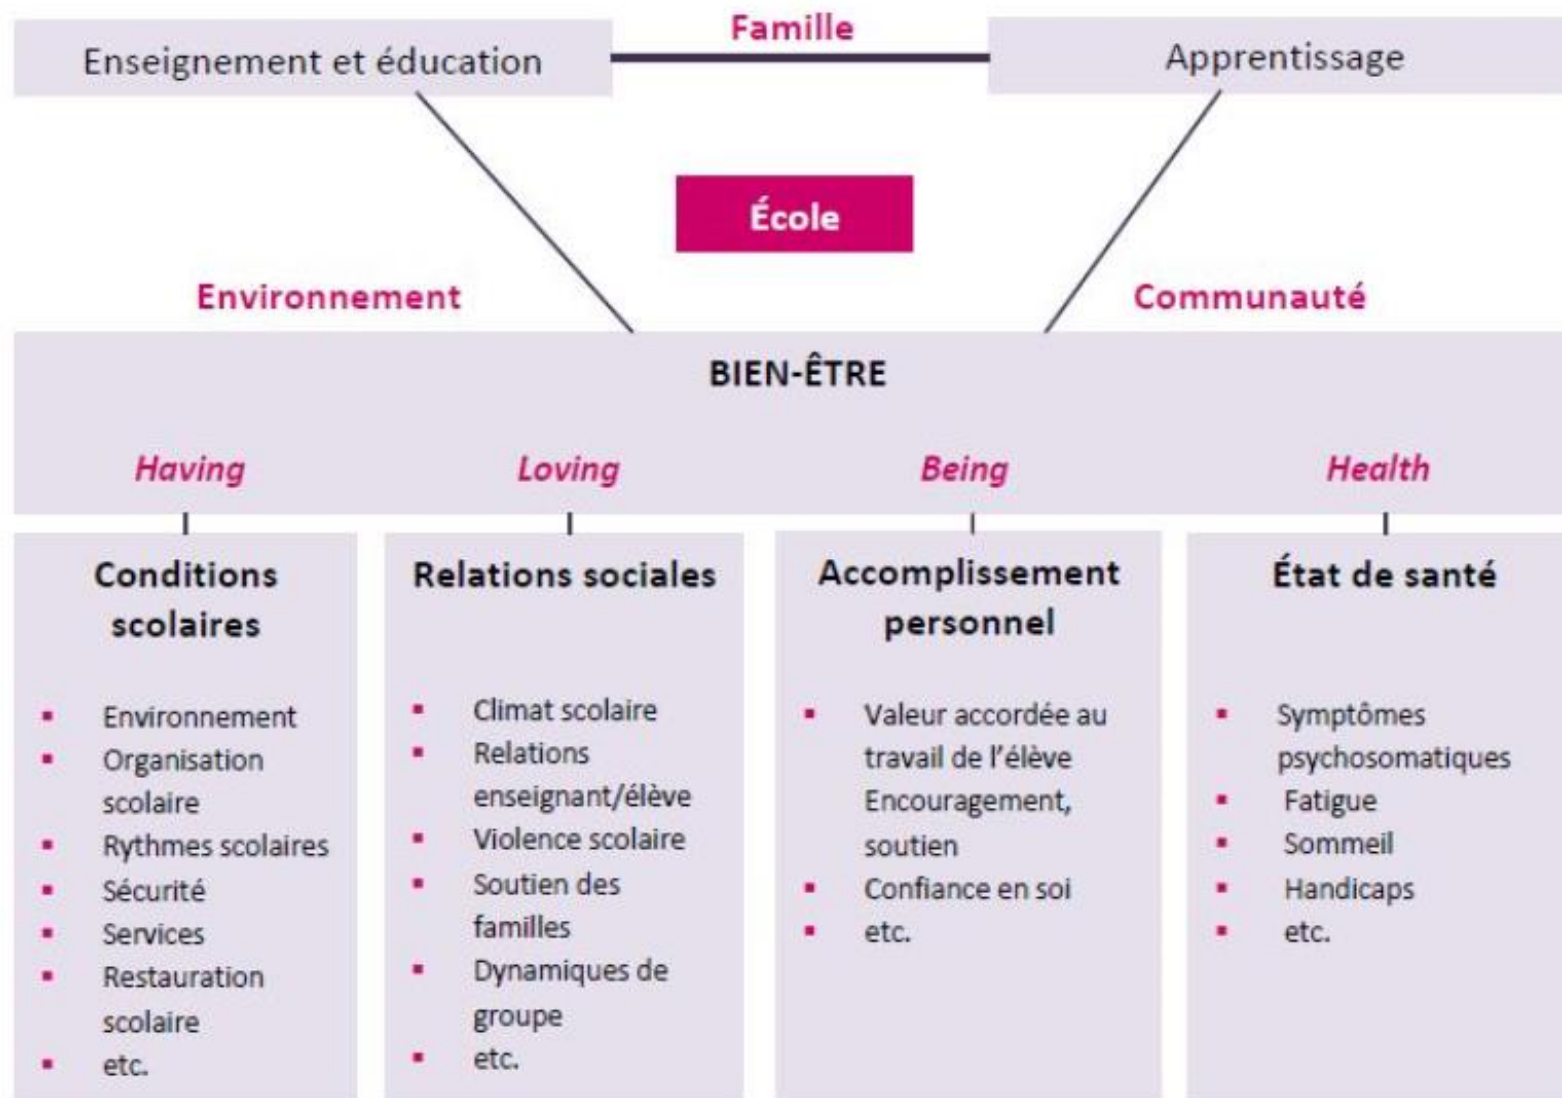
Enseignement et éducation

Famille

Apprentissage

École

Environnement

Communauté

BIEN-ÊTRE

Having

Loving

Being

Health

Conditions scolaires

- Environnement
- Organisation scolaire
- Rythmes scolaires
- Sécurité
- Services
- Restauration scolaire
- etc.

Relations sociales

- Climat scolaire
- Relations enseignant/élève
- Violence scolaire
- Soutien des familles
- Dynamiques de groupe
- etc.

Accomplissement personnel

- Valeur accordée au travail de l'élève Encouragement, soutien
- Confiance en soi
- etc.

État de santé

- Symptômes psychosomatiques
- Fatigue
- Sommeil
- Handicaps
- etc.